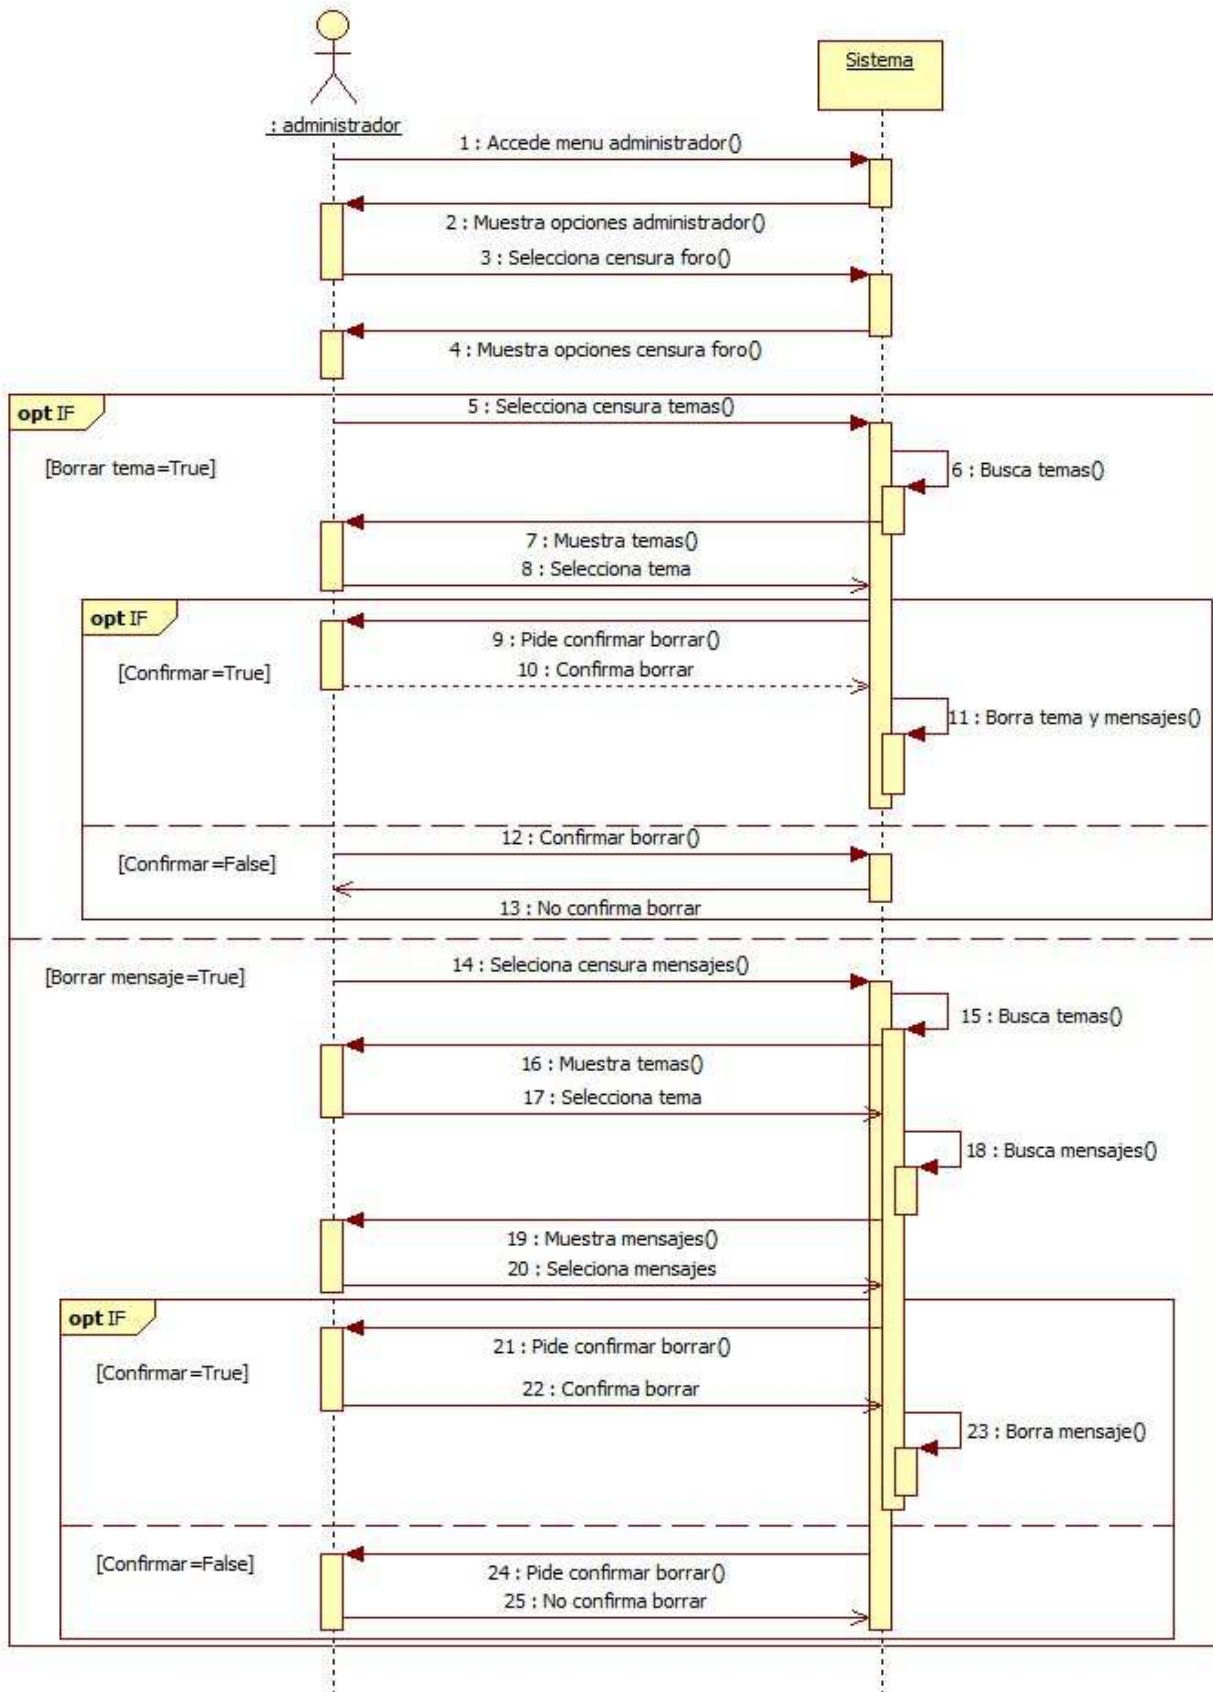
: administrador

Sistema

1 : Accede menu administrador()

2 : Muestra opciones administrador()

3 : Selecciona censura foro()

4 : Muestra opciones censura foro()

opt IF

5 : Selecciona censura temas()

[Borrar tema=True]

6 : Busca temas()

7 : Muestra temas()

8 : Selecciona tema

opt IF

9 : Pide confirmar borrar()

[Confirmar=True]

10 : Confirma borrar

11 : Borra tema y mensajes()

12 : Confirmar borrar()

[Confirmar=False]

13 : No confirma borrar

14 : Seleciona censura mensajes()

[Borrar mensaje=True]

15 : Busca temas()

16 : Muestra temas()

17 : Selecciona tema

18 : Busca mensajes()

19 : Muestra mensajes()

20 : Seleciona mensajes

opt IF

21 : Pide confirmar borrar()

[Confirmar=True]

22 : Confirma borrar

23 : Borra mensaje()

[Confirmar=False]

24 : Pide confirmar borrar()

25 : No confirma borrar